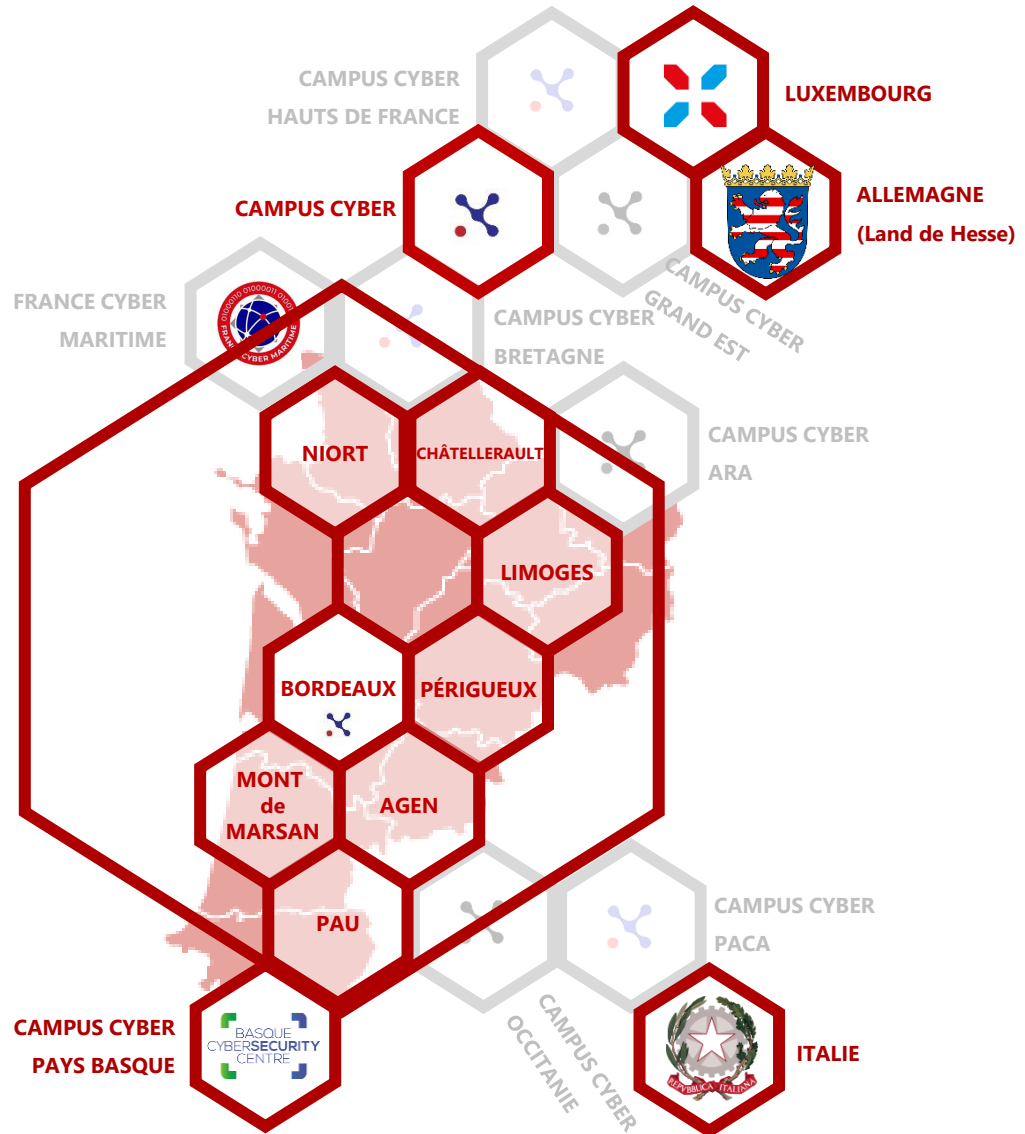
CAMPUS CYBER
HAUTS DE FRANCE

LUXEMBOURG

CAMPUS CYBER

ALLEMAGNE
(Land de Hesse)

FRANCE CYBER
MARITIME

CAMPUS CYBER
BRETAGNE

CAMPUS CYBER
GRAND EST

NIORT

CHÂTELLERAULT

CAMPUS CYBER
ARA

LIMOGES

BORDEAUX

PÉRIGUEUX

MONT
de
MARSAN

AGEN

PAU

CAMPUS CYBER
PACA

CAMPUS CYBER
PAYS BASQUE

BASQUE
CYBERSECURITY
CENTRE

CAMPUS CYBER
OCCITANIE

ITALIE

REPVBBLICA ITALIANA